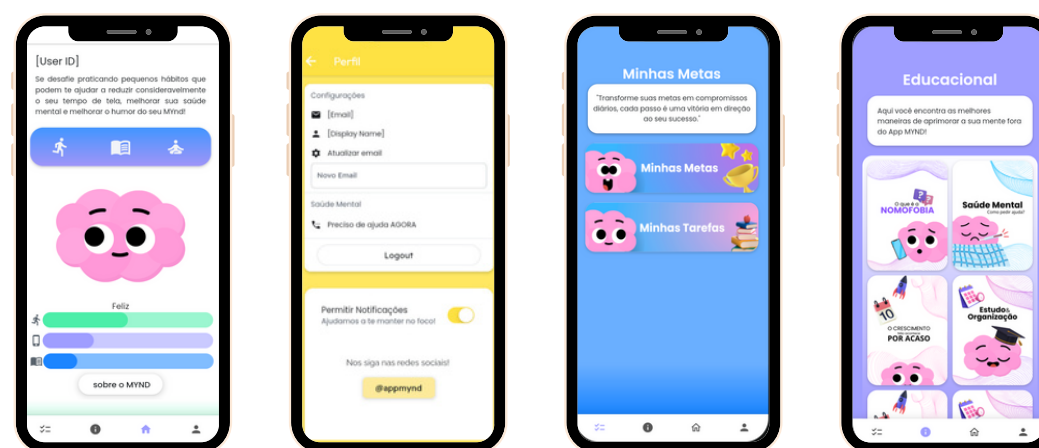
[User ID]

Se desafie praticando pequenos hábitos que podem te ajudar a reduzir consideravelmente o seu tempo de tela, melhorar sua saúde mental e melhorar o humor do seu Mynd!

Feliz

sobre o MYND

Perfil

Configurações

[Email]

[Display Name]

Atualizar email

Novo Email

Saúde Mental

Preciso de ajuda AGORA

Logout

Permitir Notificações

Ajudamos a te manter no foco!

Nos siga nas redes sociais!

@appmynd

Minhas Metas

"Transforme suas metas em compromissos diários, cada passo é uma vitória em direção ao seu sucesso."

Minhas Metas

Minhas Tarefas

Educacional

Aqui você encontra as melhores maneiras de aprimorar a sua mente fora do App MYND!

O que é a NOMOFOBIA

Saúde Mental

Como pedir ajuda?

O CRESCIMENTO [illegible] POR ACASO

Estudo & Organização